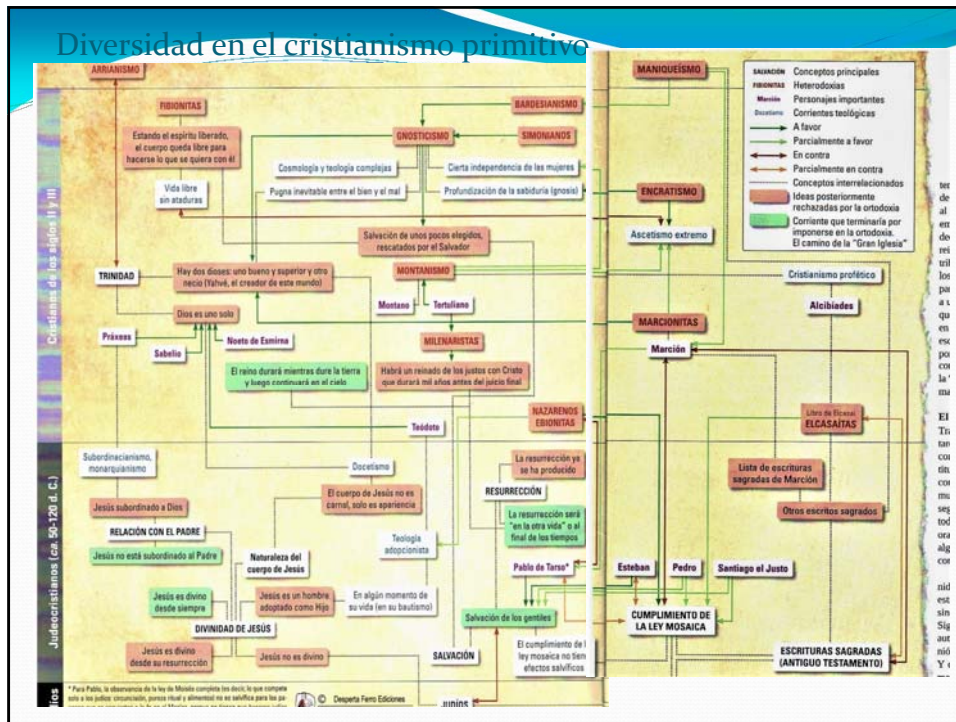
Diversidad en el cristianismo primitivo

Cristianos de los siglos II y III

ARRIANISMO

FIBIONITAS

Estando el espíritu liberado, el cuerpo queda libre para hacerse lo que se quiera con él

Vida libre sin ataduras

BARDESIANISMO

GNOSTICISMO

SIMONIANOS

Cosmología y teología complejas

Cierta independencia de las mujeres

Pugna inevitable entre el bien y el mal

Profundización de la sabiduría (gnosis)

Salvación de unos pocos elegidos, rescatados por el Salvador

TRINIDAD

Hay dos dioses: uno bueno y superior y otro necio (Yahvé, el creador de este mundo)

MONTANISMO

Montano

Tertuliano

Dios es uno solo

Práxeas

Sabelio

Noeto de Esmirna

MILENARISTAS

El reino durará mientras dure la tierra y luego continuará en el cielo

Habrá un reinado de los justos con Cristo que durará mil años antes del juicio final

Teódoto

NAZARENOS EBIONITAS

Judeocristianos (ca 50-120 d. C.)

Subordinacianismo, monarquianismo

Docetismo

Jesús subordinado a Dios

El cuerpo de Jesús no es carnal, solo es apariencia

La resurrección ya se ha producido

RESURRECCIÓN

La resurrección será "en la otra vida" o al final de los tiempos

RELACIÓN CON EL PADRE

Jesús no está subordinado al Padre

Naturaleza del cuerpo de Jesús

Teología adopcionista

Pablo de Tarso*

Jesús es divino desde siempre

Jesús es un hombre adoptado como Hijo

En algún momento de su vida (en su bautismo)

Salvación de los gentiles

DIVINIDAD DE JESÚS

Jesús es divino desde su resurrección

Jesús no es divino

SALVACIÓN

El cumplimiento de l ley mosaica no tien efectos salvíficos

* Para Pablo, la observancia de la ley de Moisés completa (es decir, la que compete solo a los judíos: circuncisión, pureza ritual y alimentos) no es salvífica para los pa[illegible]

Desperta Ferro Ediciones

JUDÍOS

MANIQUEÍSMO

SALVACIÓN Conceptos principales
FIBIONITAS Heterodoxias
Marción Personajes importantes
Docetismo Corrientes teológicas
A favor
Parcialmente a favor
En contra
Parcialmente en contra
Conceptos interrelacionados
Ideas posteriormente rechazadas por la ortodoxia
Corriente que terminaría por imponerse en la ortodoxia. El camino de la "Gran Iglesia"

ENCRATISMO

Ascetismo extremo

Cristianismo profético

Alcibiades

MARCIONITAS

Marción

Libro de Elcasai
ELCASAITAS

Lista de escrituras sagradas de Marción

Otros escritos sagrados

Esteban

Pedro

Santiago el Justo

CUMPLIMIENTO DE LA LEY MOSAICA

ESCRITURAS SAGRADAS (ANTIGUO TESTAMENTO)